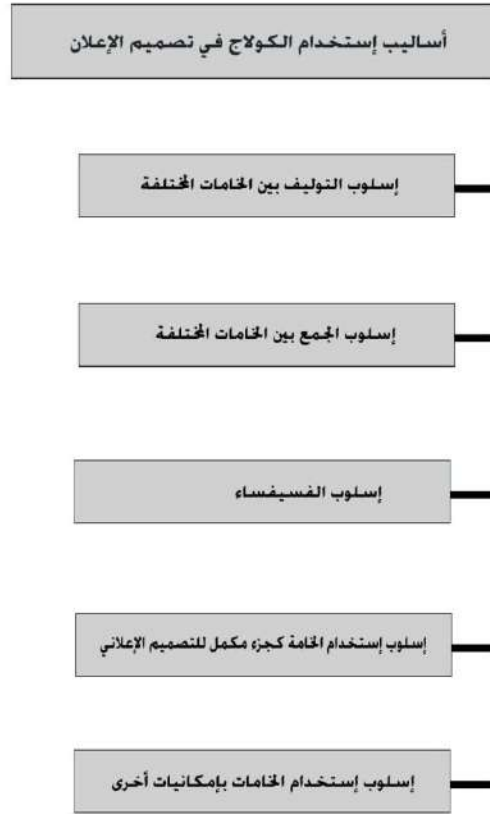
أساليب إستخدام الكولاج في تصميم الإعلان

إسلوب التوليف بين الخامات المختلفة

إسلوب الجمع بين الخامات المختلفة

إسلوب الفسيفساء

إسلوب إستخدام الخامة كجزء مكمل للتصميم الإعلاني

إسلوب إستخدام الخامات بإمكانيات أخرى